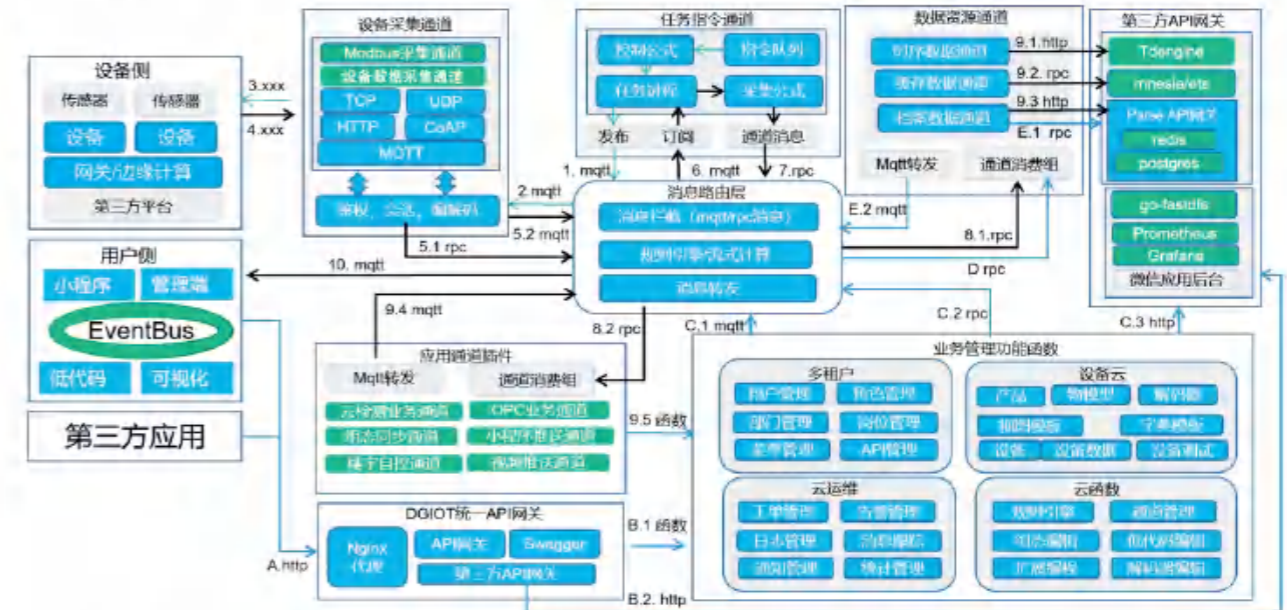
设备侧
传感器
传感器
设备
设备
网关/边缘计算
第三方平台

3.xxx
4.xxx

设备采集通道
Modbus采集通道
设备数据采集通道
TCP
UDP
HTTP
CoAP
MQTT
鉴权、会话、编解码

任务指令通道
控制公式
指令队列
任务调度
采集公式
发布
订阅
通道消息

数据源通道
时序数据通道
缓存数据通道
档案数据通道
Mqtt转发
通道消费组

第三方API网关
Tdengine
mnesia/ets
Parse API网关
redis
postgres
go-fastdfs
Prometheus
Grafana
微信应用后台

9.1 http
9.2. rpc
9.3 http
E.1 rpc
E.2 mqtt
8.1 rpc
D rpc
C.2 rpc
C.3 http

1. mqtt
6. mqtt
7.rpc
2 mqtt
5.2 mqtt
5.1 rpc

消息路由层
消息引擎（mqtt/rpc消息）
规则引擎/流式计算
消息转发

用户侧
小程序
管理端
EventBus
低代码
可视化

10. mqtt
9.4 mqtt
8.2 rpc
C.1 mqtt

第三方应用

应用通道插件
Mqtt转发
通道消费组
云存储业务通道
OPC业务通道
组态同步通道
小程序推送通道
楼宇自控通道
视频推送通道

9.5 函数

业务管理功能函数
多租户
用户管理
角色管理
部门管理
岗位管理
菜单管理
API管理
设备云
产品
物模型
解析器
物模型库
字典模板
设备
设备数据
设备调试
云运维
工单管理
告警管理
日志管理
消息通知
通知管理
统计管理
云函数
规则引擎
通道管理
可视化编程
低代码编程
扩展编程
解码器编程

DGIOT统一API网关
Nginx代理
API网关
Swagger
第三方API网关

A.http
B.1 函数
B.2. http